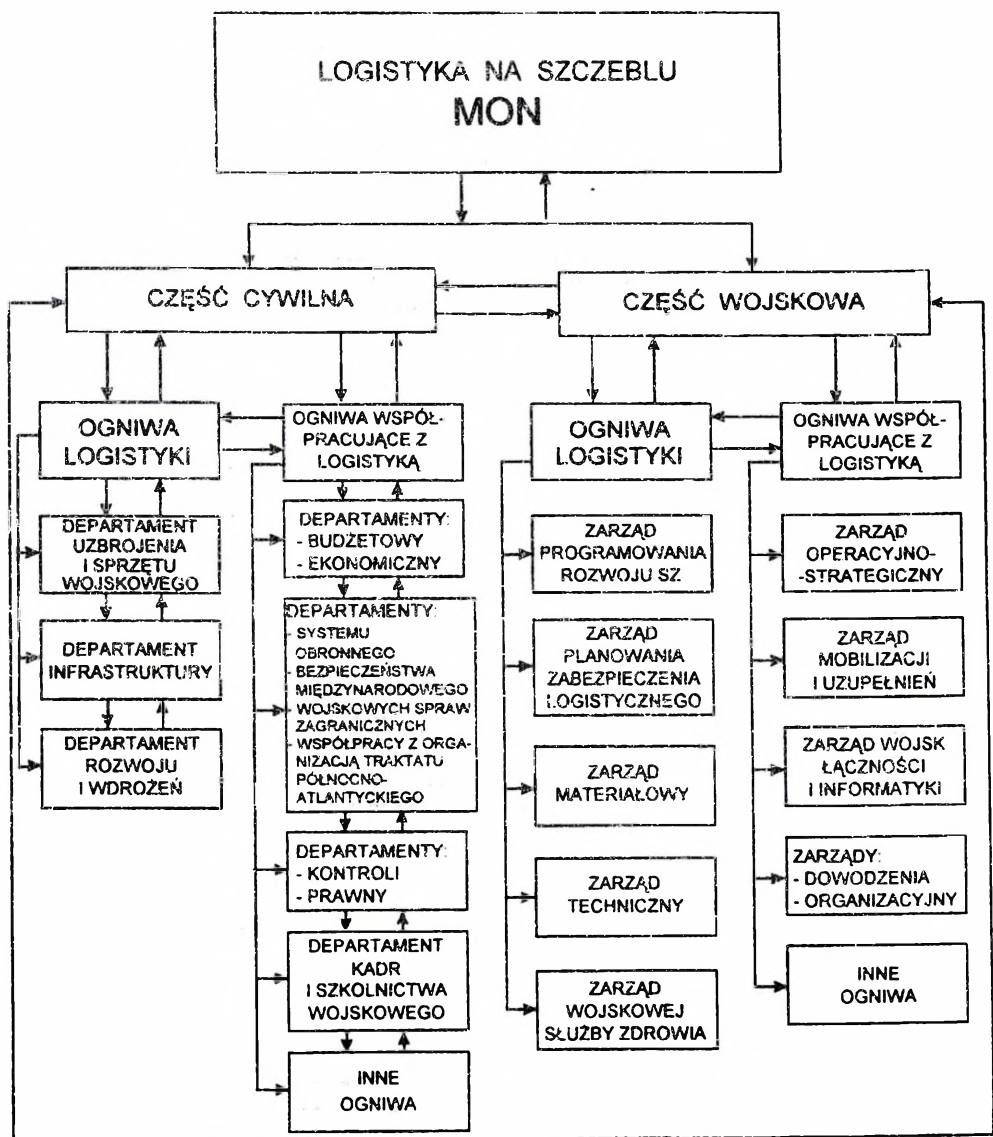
LOGISTYKA NA SZCZEBLU
MON

CZĘŚĆ CYWILNA

CZĘŚĆ WOJSKOWA

OGNIWA LOGISTYKI

OGNIWA WSPÓŁPRACUJĄCE Z LOGISTYKĄ

DEPARTAMENT UZBROJENIA I SPRZĘTU WOJSKOWEGO

DEPARTAMENT INFRASTRUKTURY

DEPARTAMENT ROZWOJU I WDROŻEŃ

DEPARTAMENTY:
- BUDŻETOWY
- EKONOMICZNY

DEPARTAMENTY:
- SYSTEMU OBRONNEGO
- BEZPIECZEŃSTWA MIĘDZYNARODOWEGO
- WOJSKOWYCH SPRAW ZAGRANICZNYCH
- WSPÓŁPRACY Z ORGANIZACJĄ TRAKTATU PÓŁNOCNOATLANTYCKIEGO

DEPARTAMENTY:
- KONTROLI
- PRAWNY

DEPARTAMENT KADR I SZKOLNICTWA WOJSKOWEGO

INNE OGNIWA

OGNIWA LOGISTYKI

OGNIWA WSPÓŁPRACUJĄCE Z LOGISTYKĄ

ZARZĄD PROGRAMOWANIA ROZWOJU SZ

ZARZĄD PLANOWANIA ZABEZPIECZENIA LOGISTYCZNEGO

ZARZĄD MATERIAŁOWY

ZARZĄD TECHNICZNY

ZARZĄD WOJSKOWEJ SŁUŻBY ZDROWIA

ZARZĄD OPERACYJNO-STRATEGICZNY

ZARZĄD MOBILIZACJI I UZUPEŁNIEŃ

ZARZĄD WOJSK ŁĄCZNOŚCI I INFORMATYKI

ZARZĄDY:
- DOWODZENIA
- ORGANIZACYJNY

INNE OGNIWA